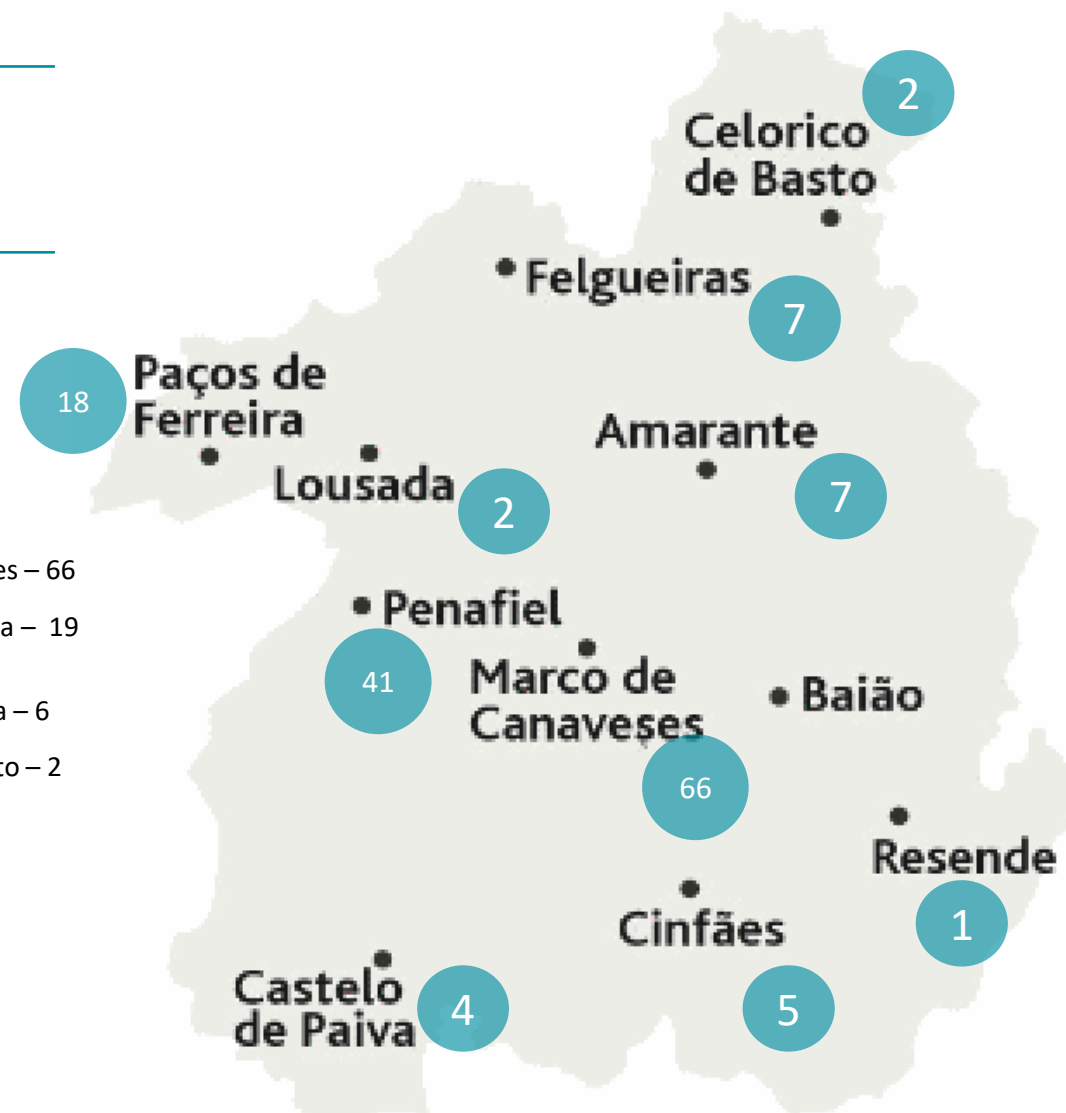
es – 66

a – 19

a – 6

to – 2

Celorico de Basto

2

Felgueiras

7

Paços de Ferreira

18

Amarante

7

Lousada

2

Penafiel

41

Marco de Canaveses

66

Baião

Resende

1

Cinfães

5

Castelo de Paiva

4